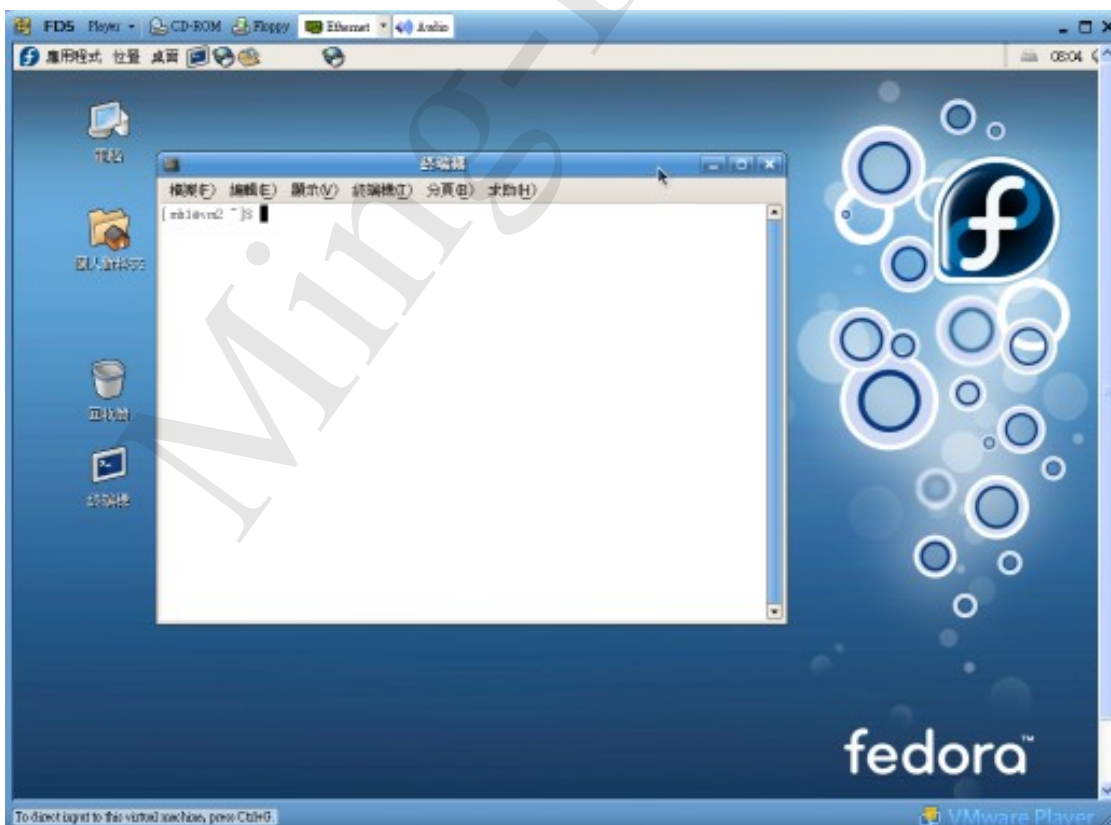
FD5 Player CD-ROM Floppy Ethernet Audio

應用程式 位置 桌面

08:04

電腦

個人資料夾

回收筒

終端機

終端機

檔案(F) 編輯(E) 顯示(V) 終端機(T) 分頁(B) 求助(H)

[mb1@vm2 ~]$

Ming-

fedora

To direct input to this virtual machine, press Ctrl+G.

VMware Player